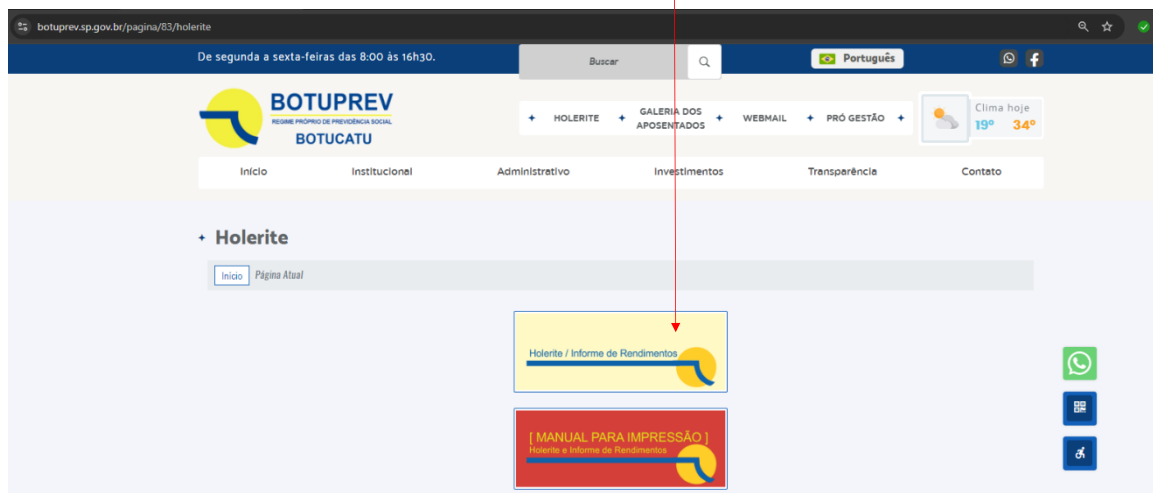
botuprev.sp.gov.br/pagina/83/holerite

De segunda a sexta-feiras das 8:00 às 16h30.

Buscar

Português

BOTUPREV
REGIME PRÓPRIO DE PREVIDÊNCIA SOCIAL
BOTUCATU

HOLERITE
GALERIA DOS APOSENTADOS
WEBMAIL
PRÓ GESTÃO

Clima hoje
19°
34°

Início
Institucional
Administrativo
Investimentos
Transparência
Contato

Holerite

Início
Página Atual

Holerite / Informe de Rendimentos

[ MANUAL PARA IMPRESSÃO ]
Holerite e Informe de Rendimentos